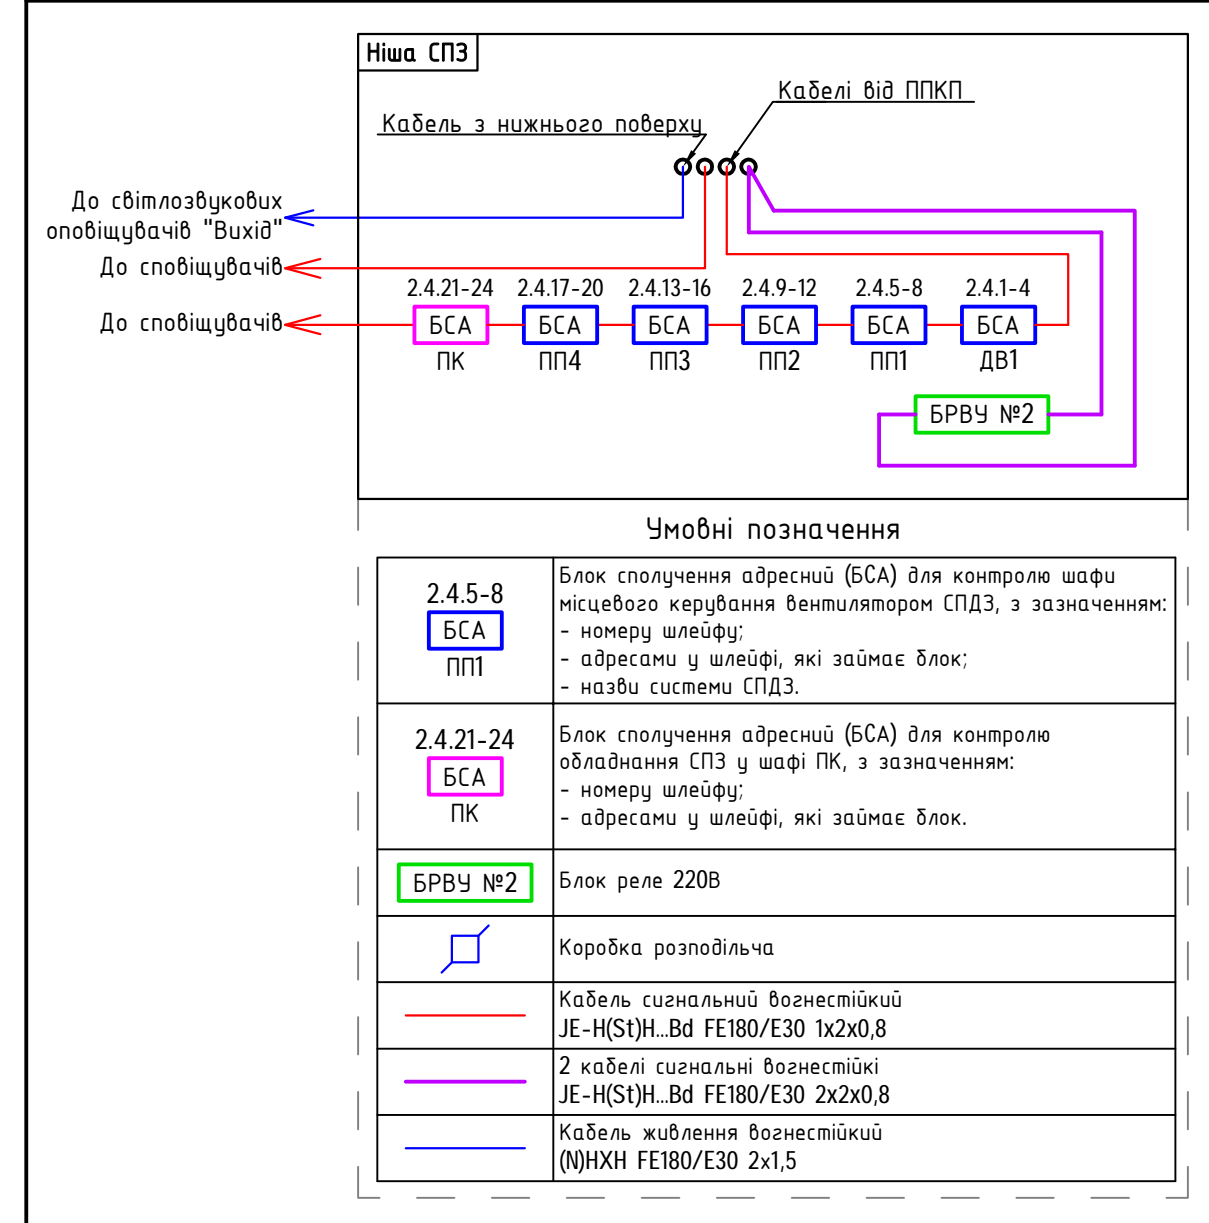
Ніша СП3

Кабелі від ППКП

Кабель з нижнього поверху

До світлозвукових оповіщувачів "Вихід"

До сповіщувачів

До сповіщувачів

2.4.21-24 БСА ПК

2.4.17-20 БСА ПП4

2.4.13-16 БСА ПП3

2.4.9-12 БСА ПП2

2.4.5-8 БСА ПП1

2.4.1-4 БСА ДВ1

БРВУ №2

Умовні позначення

| | |
|---|---|
| 2.4.5-8 БСА ПП1 | Блок сполучення адресний (БСА) для контролю шафи місцевого керування вентилятором СПДЗ, з зазначенням: - номеру шлейфу; - адресами у шлейфі, які займає блок; - назви системи СПДЗ. |
| 2.4.21-24 БСА ПК | Блок сполучення адресний (БСА) для контролю обладнання СП3 у шафі ПК, з зазначенням: - номеру шлейфу; - адресами у шлейфі, які займає блок. |
| БРВУ №2 | Блок реле 220В |
| | Коробка розподільча |
| | Кабель сигнальний вогнестійкий JE-H(St)H...Bd FE180/E30 1x2x0,8 |
| | 2 кабелі сигнальні вогнестійкі JE-H(St)H...Bd FE180/E30 2x2x0,8 |
| | Кабель живлення вогнестійкий (N)HXH FE180/E30 2x1,5 |